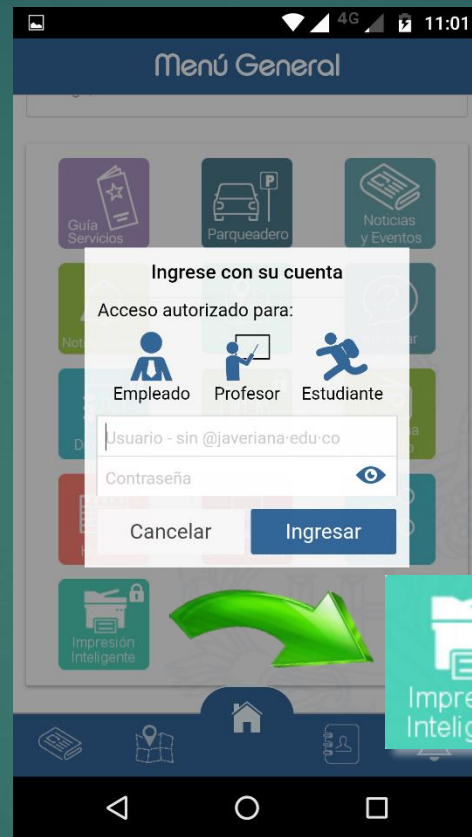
4G 11:01

Menú General

Guía Servicios

Parqueadero

Noticias y Eventos

Ingrese con su cuenta

Acceso autorizado para:

Empleado Profesor Estudiante

Usuario - sin @javeriana.edu.co

Contraseña

Cancelar

Ingresar

Impresión Inteligente

Impre Intelig